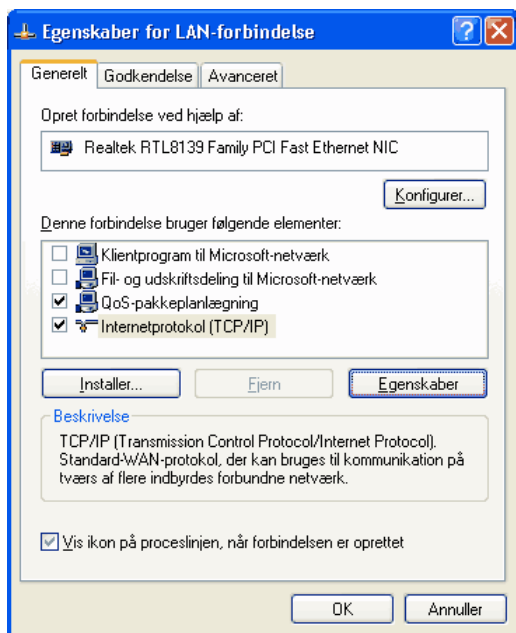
Egenskaber for LAN-forbindelse

?

Generelt | Godkendelse | Avanceret

Opret forbindelse ved hjælp af:

Realtek RTL8139 Family PCI Fast Ethernet NIC

Konfigurer...

Denne forbindelse bruger følgende elementer:

☐ Klientprogram til Microsoft-netværk
☐ Fil- og udskriftsdeling til Microsoft-netværk
☑ QoS-pakkeplanlægning
☑ Internetprotokol (TCP/IP)

Installer... | Fjern | Egenskaber

Beskrivelse

TCP/IP (Transmission Control Protocol/Internet Protocol). Standard-WAN-protokol, der kan bruges til kommunikation på tværs af flere indbyrdes forbundne netværk.

☑ Vis ikon på proceslinjen, når forbindelsen er oprettet

OK | Annuller